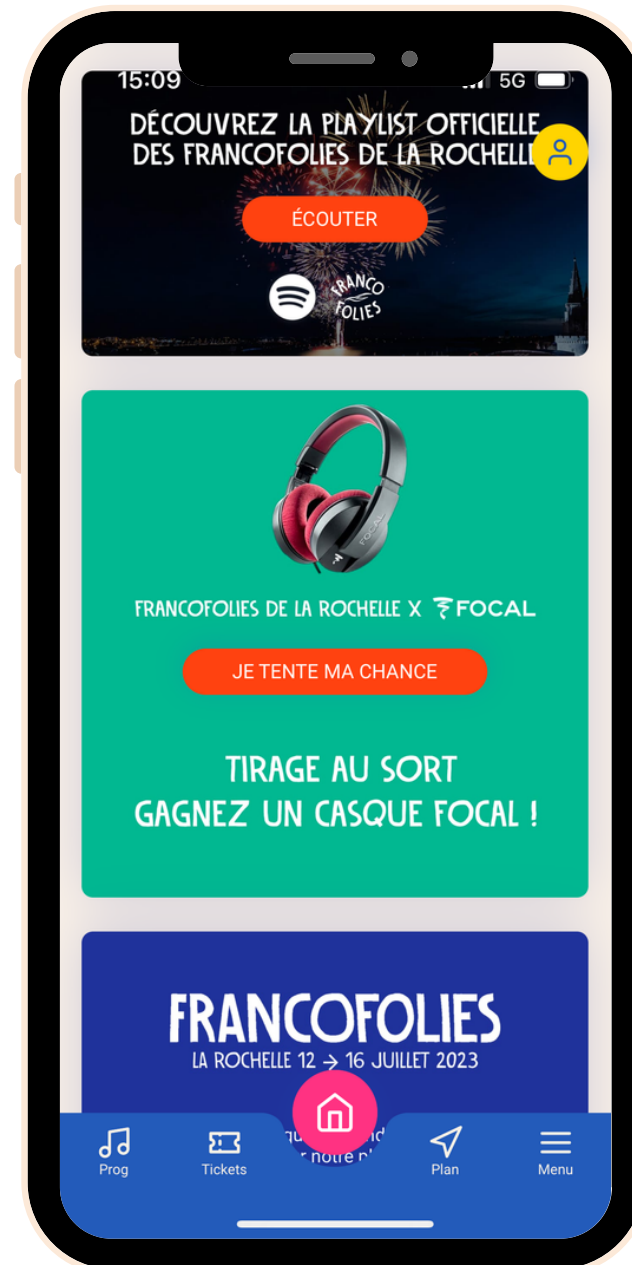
15:09 5G

DÉCOUVREZ LA PLAYLIST OFFICIELLE DES FRANCOFOLIES DE LA ROCHELLE

ÉCOUTER

FRANCO FOLIES

FOCAL

FRANCOFOLIES DE LA ROCHELLE X FOCAL

JE TENTE MA CHANCE

TIRAGE AU SORT
GAGNEZ UN CASQUE FOCAL !

FRANCOFOLIES
LA ROCHELLE 12 → 16 JUILLET 2023

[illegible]

Prog
Tickets
Plan
Menu